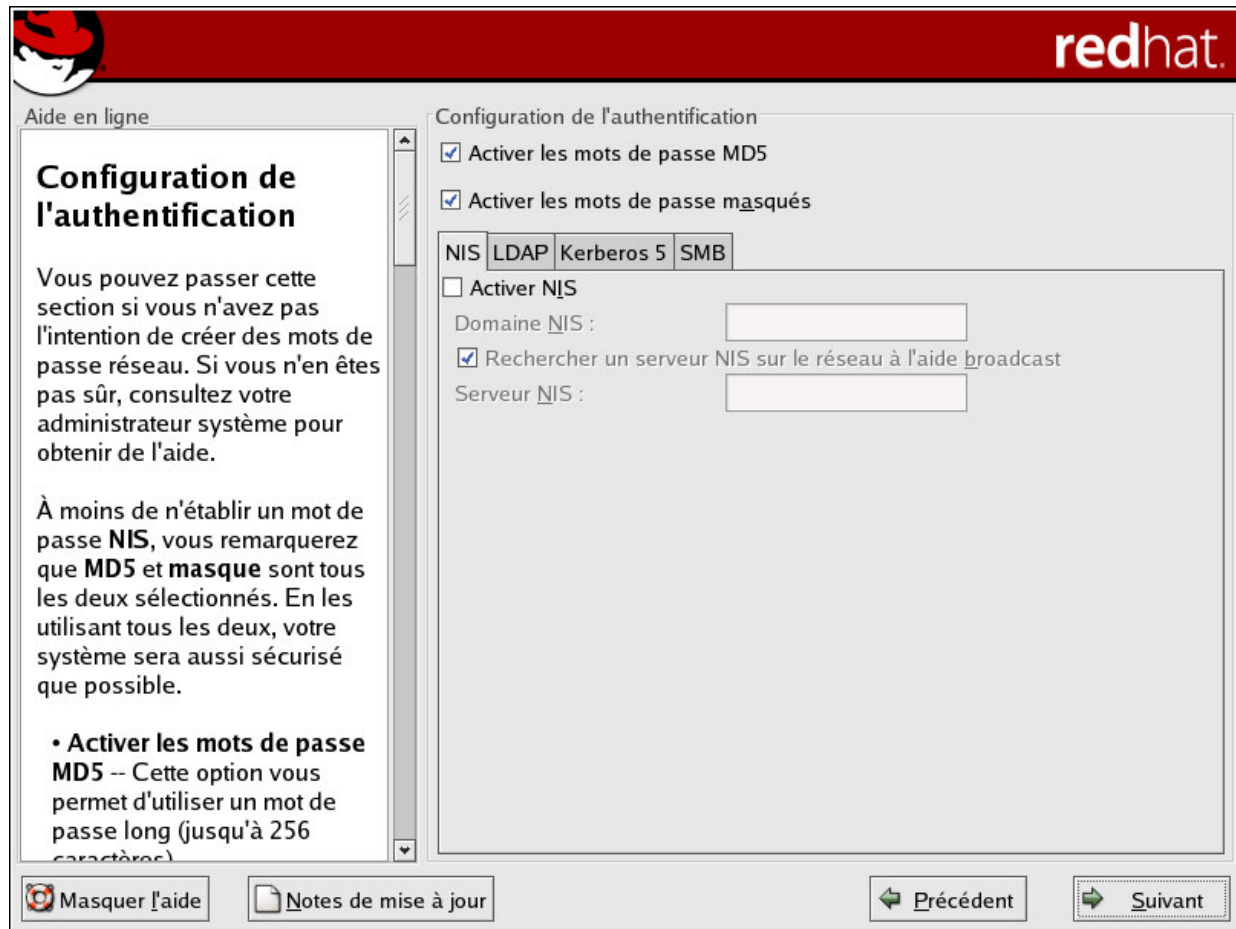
redhat.

Aide en ligne

Configuration de l'authentification

Vous pouvez passer cette section si vous n'avez pas l'intention de créer des mots de passe réseau. Si vous n'en êtes pas sûr, consultez votre administrateur système pour obtenir de l'aide.

À moins de n'établir un mot de passe NIS, vous remarquerez que MD5 et masque sont tous les deux sélectionnés. En les utilisant tous les deux, votre système sera aussi sécurisé que possible.

• Activer les mots de passe MD5 -- Cette option vous permet d'utiliser un mot de passe long (jusqu'à 256 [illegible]

Configuration de l'authentification

Activer les mots de passe MD5

Activer les mots de passe masqués

NIS | LDAP | Kerberos 5 | SMB

Activer NIS

Domaine NIS :

Rechercher un serveur NIS sur le réseau à l'aide broadcast

Serveur NIS :

Masquer l'aide

Notes de mise à jour

Précédent

Suivant